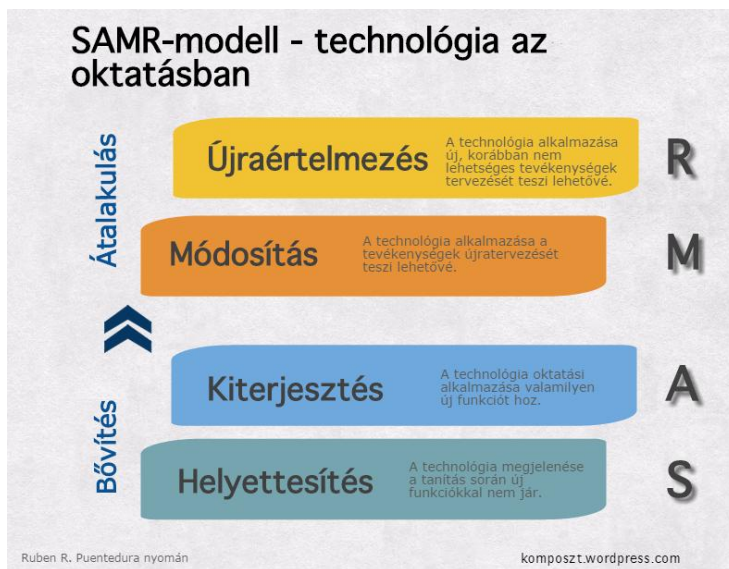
SAMR-modell - technológia az oktatásban

Átalakulás

Újraértelmezés

A technológia alkalmazása új, korábban nem lehetséges tevékenységek tervezését teszi lehetővé.

R

Módosítás

A technológia alkalmazása a tevékenységek újratervezését teszi lehetővé.

M

Bővítés

Kiterjesztés

A technológia oktatási alkalmazása valamilyen új funkciót hoz.

A

Helyettesítés

A technológia megjelenése a tanítás során új funkciókkal nem jár.

S

Ruben R. Puentedura nyomán

komposzt.wordpress.com